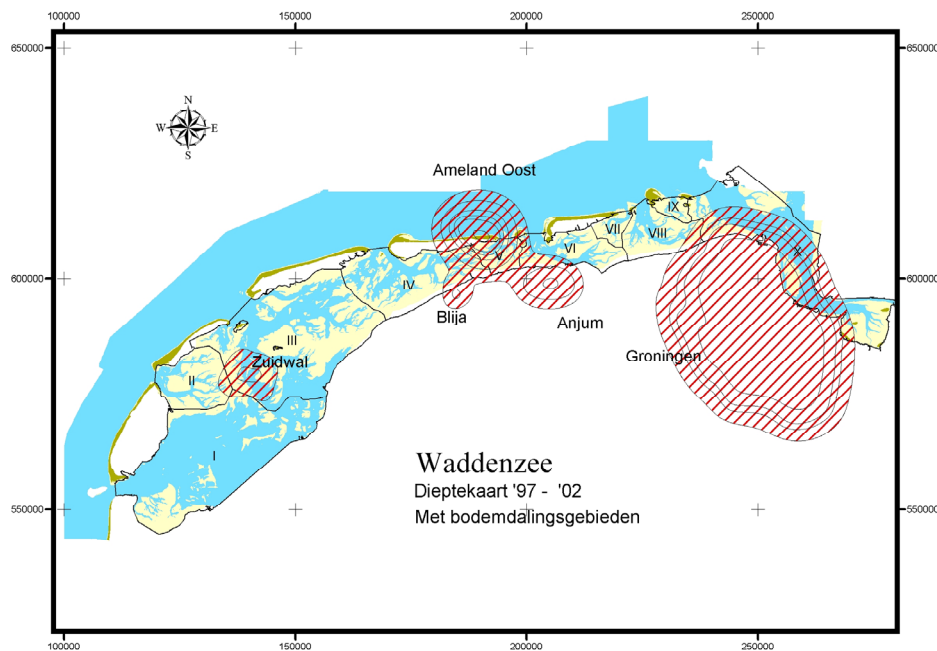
100000 150000 200000 250000

650000 650000

N
W E
S

Ameland Oost

IX
VII VIII
VI
V
X
IV
600000 600000
Blija
Anjum
III
Zuidwal
Groningen
II

I

Waddenzee
Dieptekaart '97 - '02
Met bodemdalingsgebieden

550000 550000

100000 150000 200000 250000